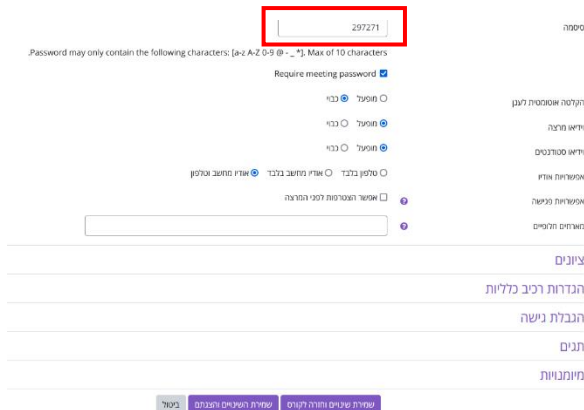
סיסמה
297271
Password may only contain the following characters: [a-z A-Z 0-9 @ - _ *]. Max of 10 characters.
Require meeting password
הקלטה אוטומטית לענן
מופעל כבוי
וידיאו מרצה
מופעל כבוי
וידיאו סטודנטים
מופעל כבוי
אפשרויות אודיו
טלפון בלבד אודיו מחשב בלבד אודיו מחשב וטלפון
אפשרויות פגישה
אפשר הצטרפות לפני המרצה
מארחים חלופיים
ציונים
הגדרות רכיב כלליות
הגבלת גישה
תגים
מיומנויות
שמירת שינויים וחזרה לקורס
שמירת השינויים והצגתם
ביטול